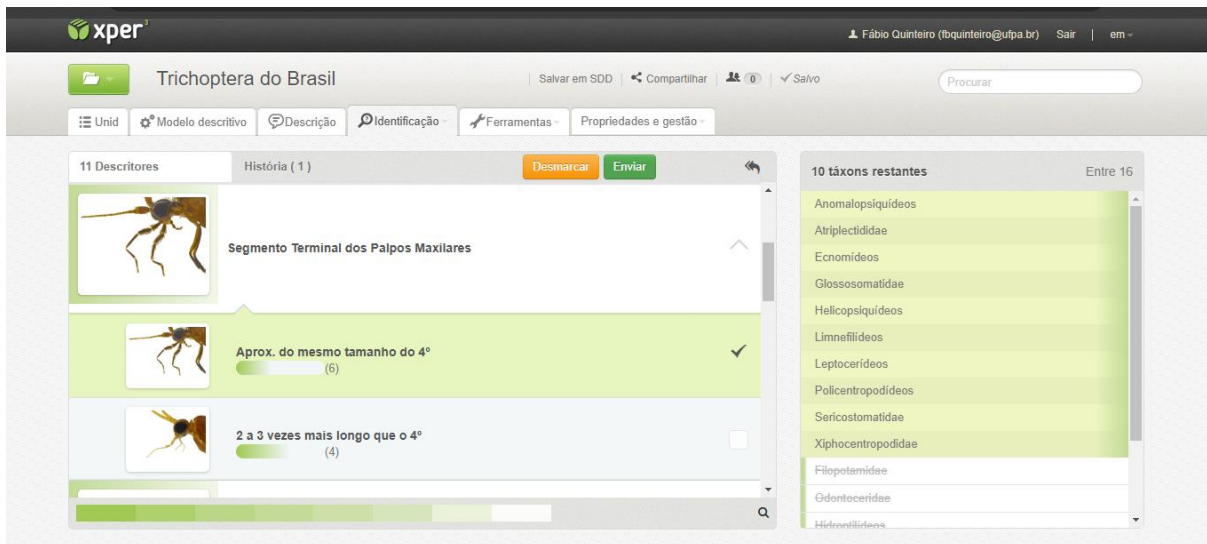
xper³

Fábio Quinteiro (fbquinteiro@ufpa.br) Sair | em

Trichoptera do Brasil

Salvar em SDD | Compartilhar | 0 | Salvo

Procurar

Unid | Modelo descritivo | Descrição | Identificação | Ferramentas | Propriedades e gestão

11 Descritores

História ( 1 )

Desmarcar

Enviar

Segmento Terminal dos Palpos Maxilares

Aprox. do mesmo tamanho do 4º
(6)

2 a 3 vezes mais longo que o 4º
(4)

10 táxons restantes

Entre 16

Anomalopsiquídeos

Atriplectididae

Ecnomídeos

Glossosomatidae

Helicopsiquídeos

Limnefilídeos

Leptocerídeos

Policentropodídeos

Sericostomatidae

Xiphocentropodidae

Filopotamidae

Odontoceridae

Hidroptilídeos